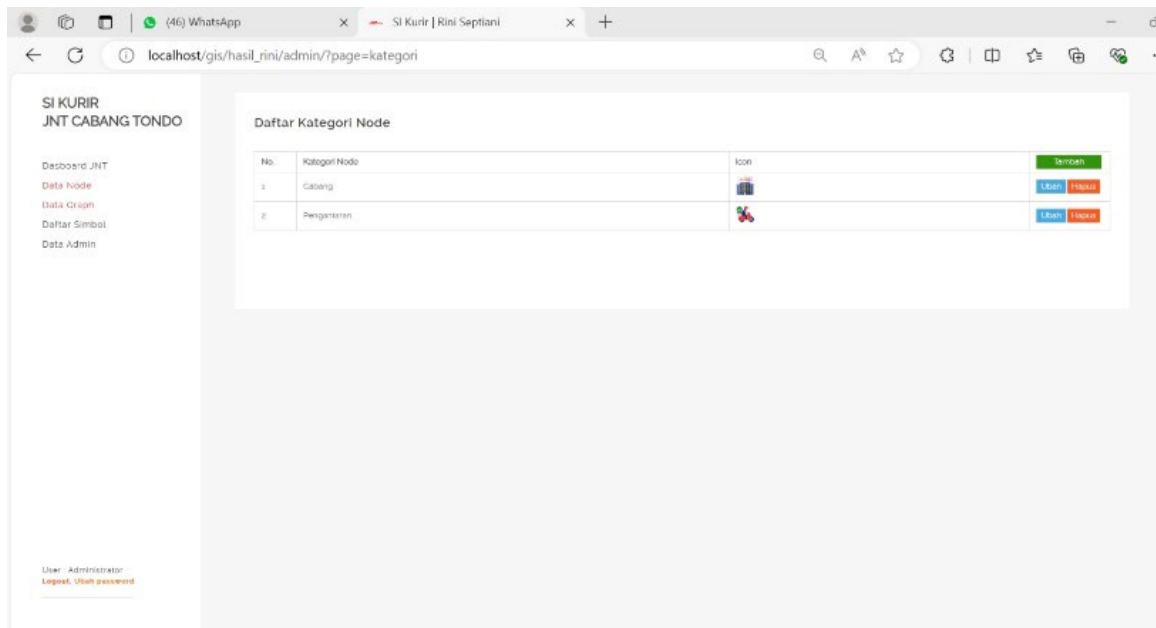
(46) WhatsApp
SI Kurir | Rini Septiani
localhost/gis/hasil_rini/admin/?page=kategori

SI KURIR
JNT CABANG TONDO

Dasboard JNT
Data Node
Data Graph
Daftar Simbol
Data Admin

Daftar Kategori Node

| No. | Kategori Node | Icon | Tambah |
|---|---|---|---|
| 1 | Cabang | | Ubah Hapus |
| 2 | Pengantaran | | Ubah Hapus |

User : Administrator
Logout, Ubah password